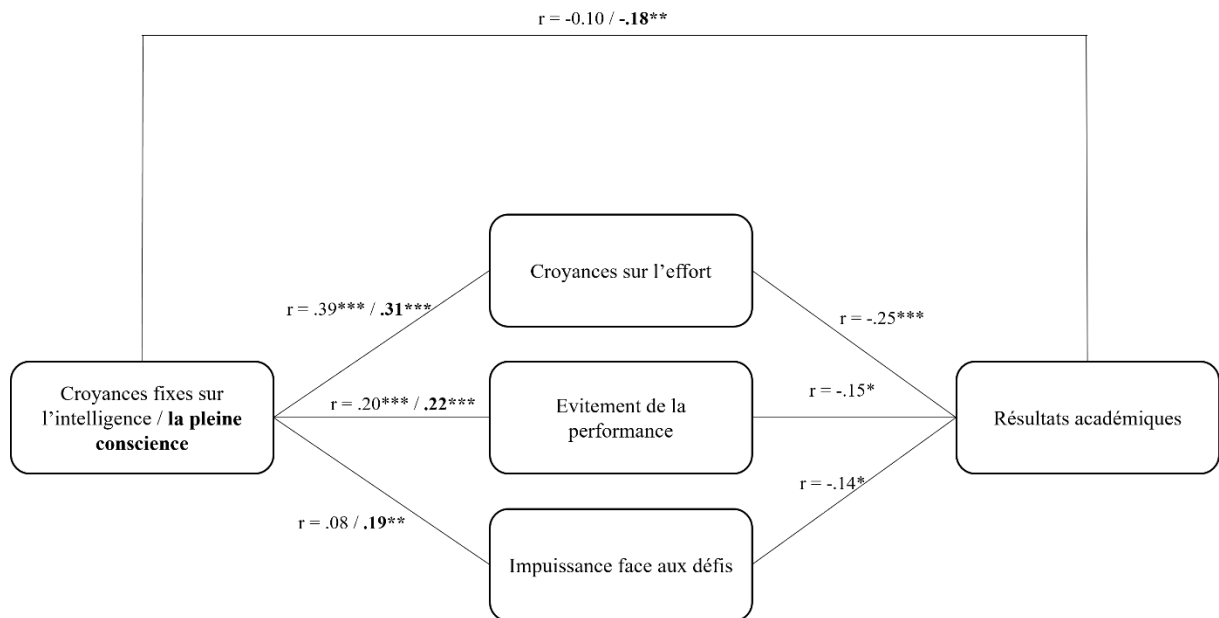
r = -0.10 / -.18**

Croyances sur l'effort

r = .39*** / .31***

r = -.25***

Croyances fixes sur l'intelligence / la pleine conscience

r = .20*** / .22***

Evitement de la performance

r = -.15*

Résultats académiques

r = .08 / .19**

r = -.14*

Impuissance face aux défis